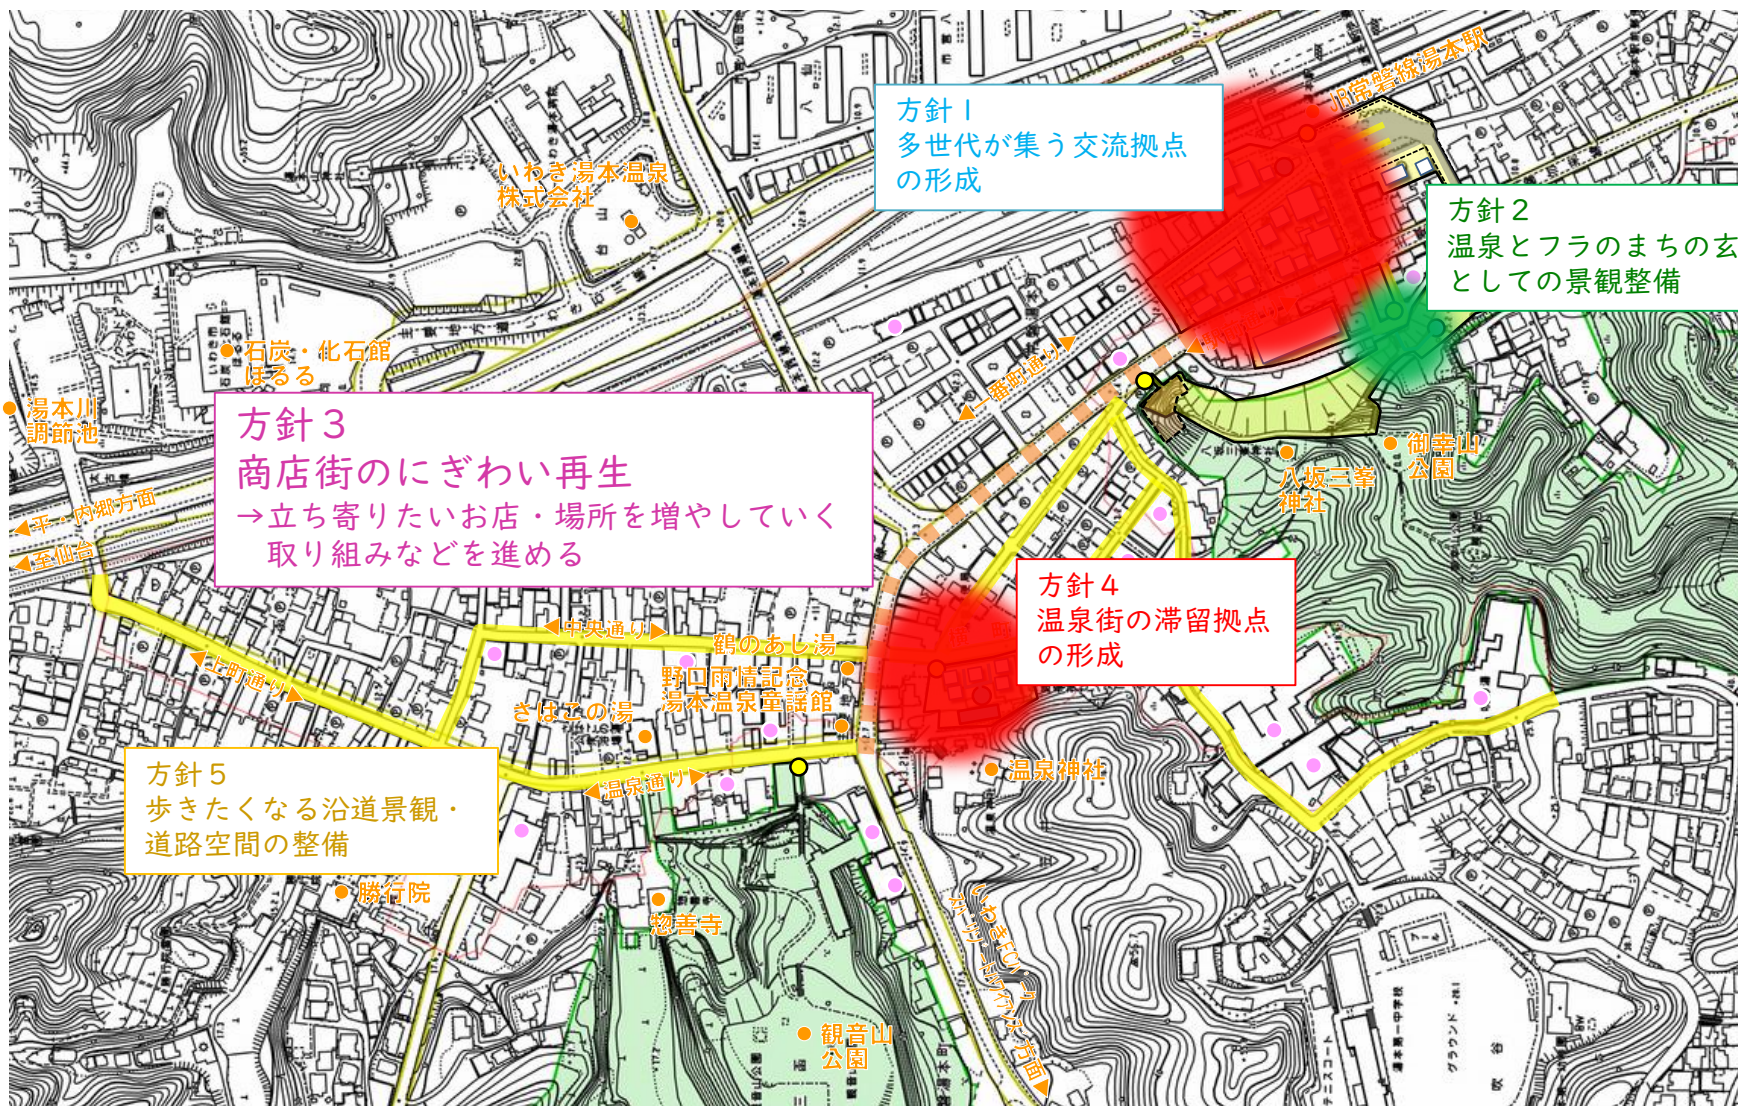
方針１
多世代が集う交流拠点の形成

方針２
温泉とフラのまちの玄
としての景観整備

方針３
商店街のにぎわい再生
→立ち寄りたいお店・場所を増やしていく取り組みなどを進める

方針４
温泉街の滞留拠点の形成

方針５
歩きたくなる沿道景観・道路空間の整備

JR常磐線湯本駅
いわき湯本温泉株式会社
石炭・化石館 ほるる
湯本川調節池
平・内郷方面
至仙台
一番町通り
御幸山公園
八坂三峯神社
中央通り
鶴のあし湯
上町通り
野口雨情記念湯本温泉童謡館
さはこの湯
温泉通り
温泉神社
勝行院
惣善寺
観音山公園
いわきFCパーク・スポーツアリーナ方面